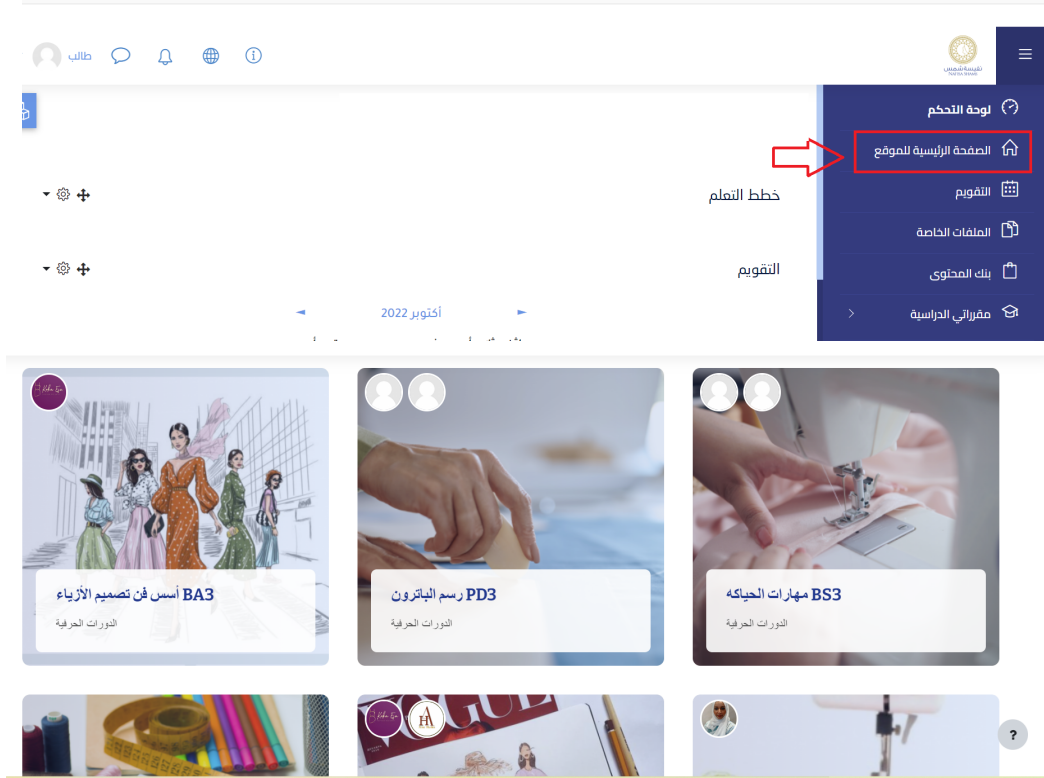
طالب

نفيسة شمس
NAFISA SHAMS

لوحة التحكم
الصفحة الرئيسية للموقع
التقويم
الملفات الخاصة
بنك المحتوى
مقرراتي الدراسية

خطط التعلم

التقويم

أكتوبر 2022

BA3 أسس فن تصميم الأزياء
الدورات الحرفية

PD3 رسم الباترون
الدورات الحرفية

BS3 مهارات الحياكه
الدورات الحرفية

?